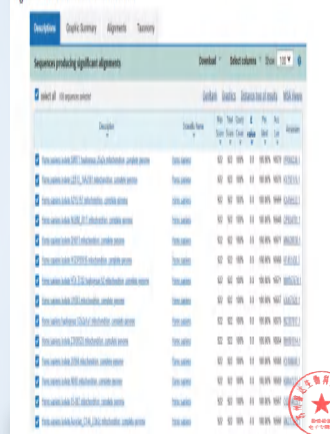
Descriptions | Graphic Summary | Alignments | Taxonomy

Sequences producing significant alignments

Download | Select columns | Show 100

select all 100 sequences selected

GenBank | Graphics | Distance tree of results | MSA Viewer

| | Description | Scientific Name | Max Score | Total Score | Query Cover | E value | Per. Ident | Acc. Len | Accession |
|---|---|---|---|---|---|---|---|---|---|
| ☑ | Homo sapiens isolate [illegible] mitochondrion, complete genome | Homo sapiens | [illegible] | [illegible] | 100% | 0.0 | 100.00% | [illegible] | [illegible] |
| ☑ | Homo sapiens isolate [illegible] mitochondrion, complete genome | Homo sapiens | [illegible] | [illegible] | 100% | 0.0 | 100.00% | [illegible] | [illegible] |
| ☑ | Homo sapiens isolate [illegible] mitochondrion, complete genome | Homo sapiens | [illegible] | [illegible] | 100% | 0.0 | 100.00% | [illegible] | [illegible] |
| ☑ | Homo sapiens isolate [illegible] mitochondrion, complete genome | Homo sapiens | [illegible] | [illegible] | 100% | 0.0 | 100.00% | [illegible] | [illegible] |
| ☑ | Homo sapiens isolate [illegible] mitochondrion, complete genome | Homo sapiens | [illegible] | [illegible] | 100% | 0.0 | 100.00% | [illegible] | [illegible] |
| ☑ | Homo sapiens isolate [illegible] mitochondrion, complete genome | Homo sapiens | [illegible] | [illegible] | 100% | 0.0 | 100.00% | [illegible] | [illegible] |
| ☑ | Homo sapiens isolate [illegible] mitochondrion, complete genome | Homo sapiens | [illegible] | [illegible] | 100% | 0.0 | 100.00% | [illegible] | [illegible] |
| ☑ | Homo sapiens isolate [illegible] haplogroup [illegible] mitochondrion, complete genome | Homo sapiens | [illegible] | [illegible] | 100% | 0.0 | 100.00% | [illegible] | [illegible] |
| ☑ | Homo sapiens isolate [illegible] mitochondrion, complete genome | Homo sapiens | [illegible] | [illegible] | 100% | 0.0 | 100.00% | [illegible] | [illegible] |
| ☑ | Homo sapiens haplogroup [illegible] mitochondrion, complete genome | Homo sapiens | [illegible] | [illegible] | 100% | 0.0 | 100.00% | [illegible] | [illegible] |
| ☑ | Homo sapiens isolate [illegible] mitochondrion, complete genome | Homo sapiens | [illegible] | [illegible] | 100% | 0.0 | 100.00% | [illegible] | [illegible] |
| ☑ | Homo sapiens isolate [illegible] mitochondrion, complete genome | Homo sapiens | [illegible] | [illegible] | 100% | 0.0 | 100.00% | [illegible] | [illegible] |
| ☑ | Homo sapiens isolate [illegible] mitochondrion, complete genome | Homo sapiens | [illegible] | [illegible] | 100% | 0.0 | 100.00% | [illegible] | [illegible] |
| ☑ | Homo sapiens isolate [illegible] mitochondrion, complete genome | Homo sapiens | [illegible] | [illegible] | 100% | 0.0 | 100.00% | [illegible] | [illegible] |
| ☑ | Homo sapiens isolate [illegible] mitochondrion, complete genome | Homo sapiens | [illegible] | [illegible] | 100% | 0.0 | 100.00% | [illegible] | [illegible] |